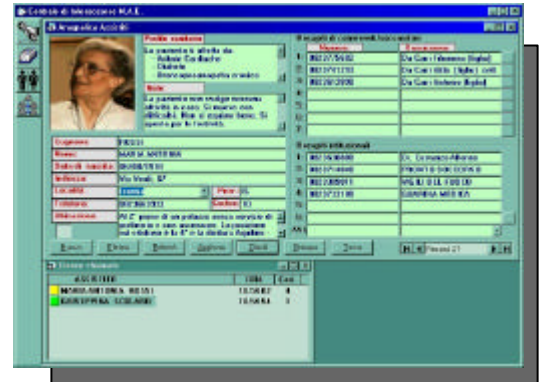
Centrale di telesoccorso M.A.E.

Anagrafica Assistiti

Profilo sanitario

La paziente è affetta da:
- Ashim Cardiache
- Diabete
- Broncopneumopatia cronica

Note

La paziente non svolge nessuna attività in casa. Si muove con difficoltà. Non si esagera bene. Si sposta per le festività.

Cognome ROSSI
Nome MARIA ANTONIA
Data di nascita 06/08/1930
Indirizzo Via Verdi, 87
Località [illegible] Prov. BL
Telefono 0437/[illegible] Codice 10
Attenzione Al 2° piano di un palazzo senza servizio di portineria e con ascensore. Le possiamo ad abitare in Lo 4° e le chiedere Aquilino.

Recapiti di conoscenti/parenti/vicini

| | Numero | Descrizione |
|---|---|---|
| 1 | 0437/25602 | Da Cao Filomena (figlia) |
| 2 | 0437/31703 | Da Cao Otto (figlio) cell |
| 3 | 0437/29000 | Da Cao Antonio (figlio) |

Recapiti istituzionali

| | Numero | Descrizione |
|---|---|---|
| 1 | 0437/940000 | Dr. Consalvo Alfonso |
| 2 | 0437/44000 | PRONTO SOCCORSO |
| 3 | 0437/200011 | VIGILI DEL FUOCO |
| 4 | 0437/22100 | GUARDIA MEDICA |

Nuovo Elimina Refresh Aggiorna Chiudi Stampa Trova

Record: 27

Eventi ricevuti

| ASSISTITO | Ora | Can |
|---|---|---|
| MARIA ANTONIA ROSSI | 10:58:02 | 4 |
| GIUSEPPINA SCOLARO | 10:58:04 | 3 |